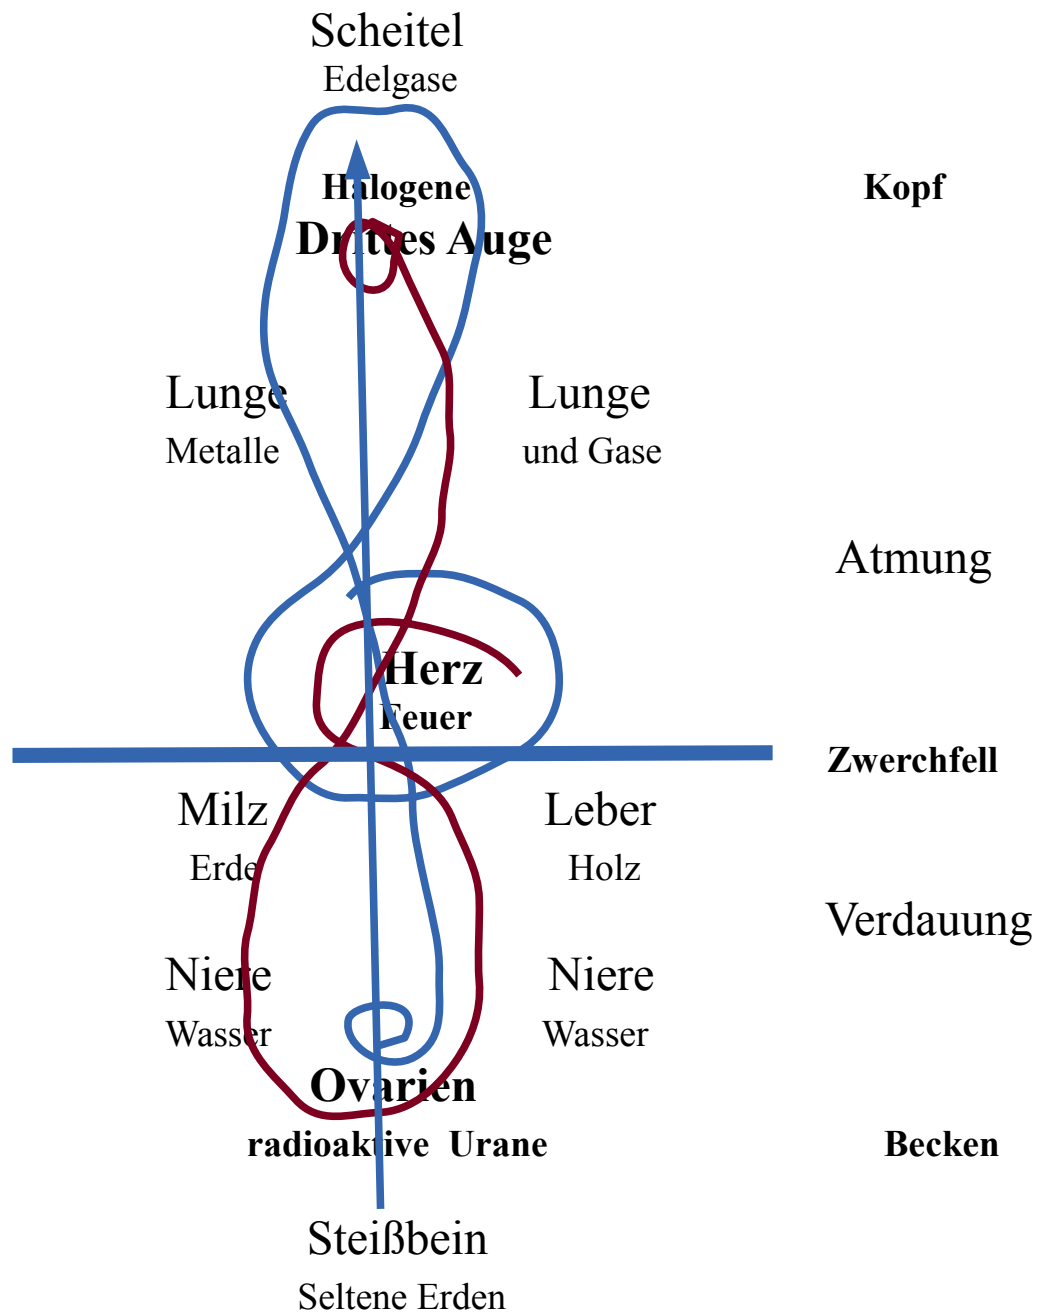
Scheitel
Edelgase

Halogene
Drittes Auge

Kopf

Lunge
Metalle

Lunge
und Gase

Atmung

Herz
Feuer

Zwerchfell

Milz
Erde

Leber
Holz

Verdauung

Niere
Wasser

Niere
Wasser

Ovarien
radioaktive Urane

Becken

Steißbein
Seltene Erden